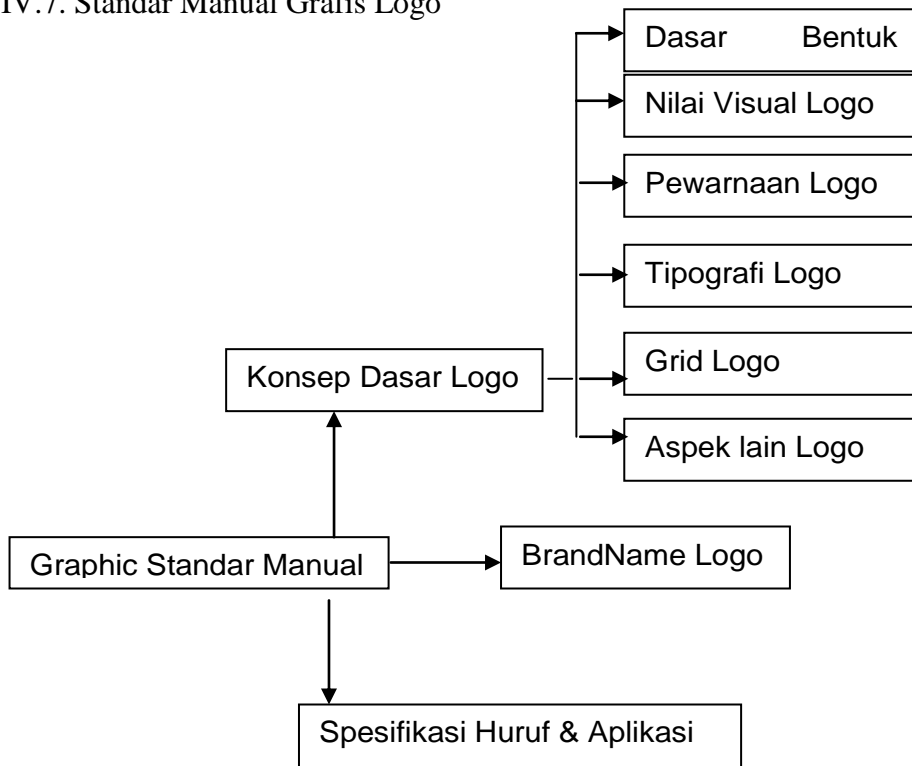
IV.7. Standar Manual Grafis Logo

Dasar Bentuk

Nilai Visual Logo

Pewarnaan Logo

Tipografi Logo

Konsep Dasar Logo

Grid Logo

Aspek lain Logo

Graphic Standar Manual

BrandName Logo

Spesifikasi Huruf & Aplikasi